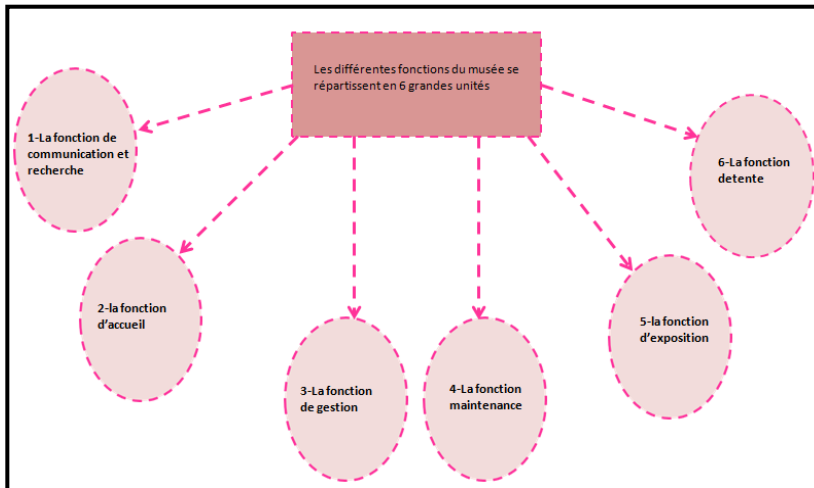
Les différentes fonctions du musée se répartissent en 6 grandes unités

1-La fonction de communication et recherche

2-la fonction d'accueil

3-La fonction de gestion

4-La fonction maintenance

5-la fonction d'exposition

6-La fonction detente